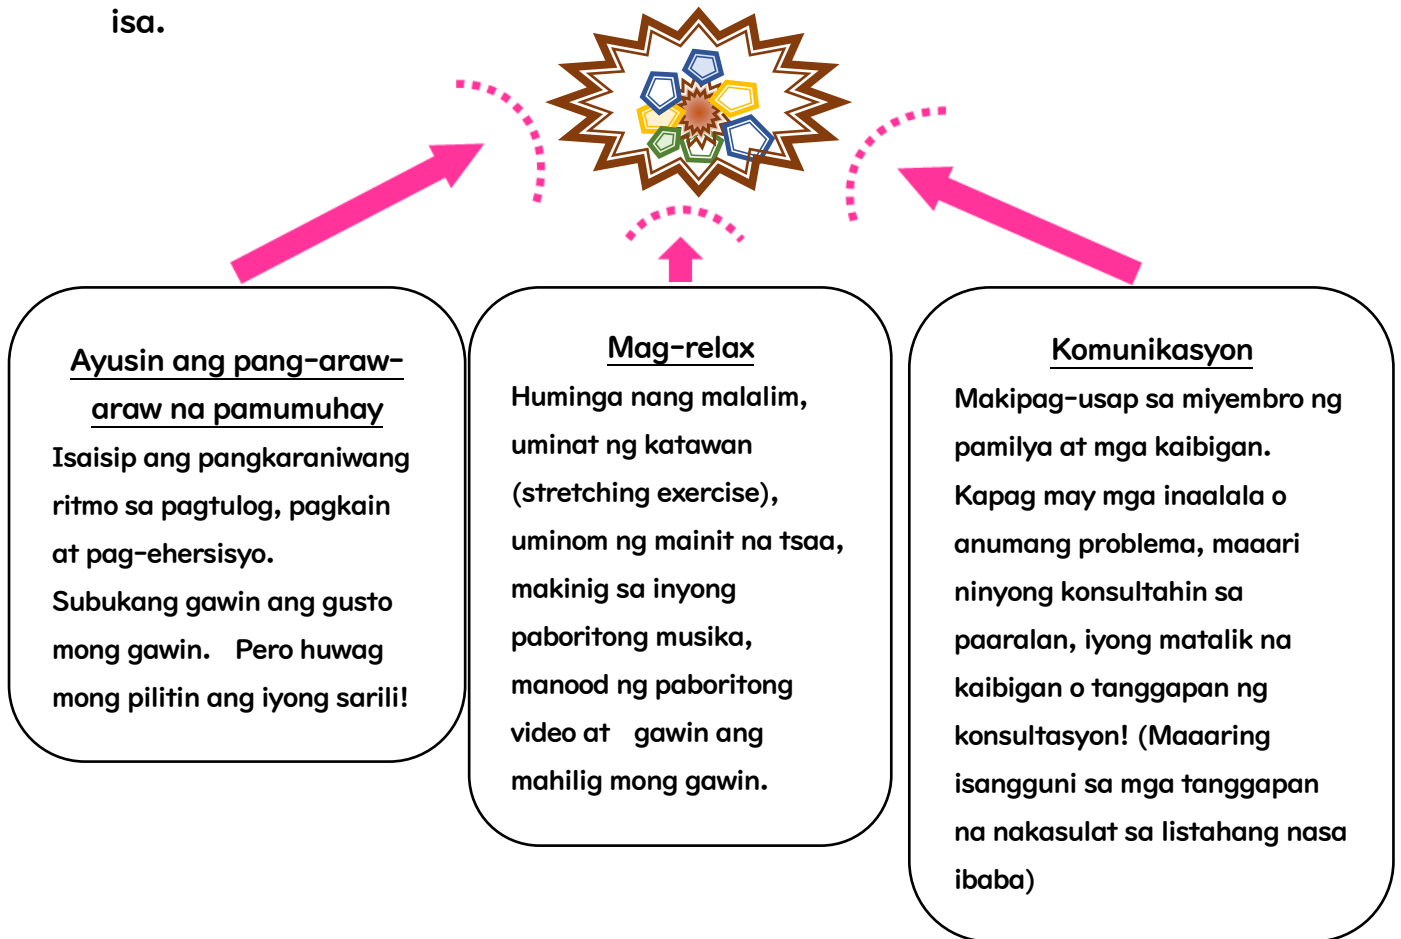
isa.

Ayusin ang pang-araw-araw na pamumuhay
Isaisip ang pangkaraniwang ritmo sa pagtulog, pagkain at pag-ehersisyo.
Subukang gawin ang gusto mong gawin.　Pero huwag mong pilitin ang iyong sarili!

Mag-relax
Huminga nang malalim, uminat ng katawan (stretching exercise), uminom ng mainit na tsaa, makinig sa inyong paboritong musika, manood ng paboritong video at　gawin ang mahilig mong gawin.

Komunikasyon
Makipag-usap sa miyembro ng pamilya at mga kaibigan.
Kapag may mga inaalala o anumang problema, maaari ninyong konsultahin sa paaralan, iyong matalik na kaibigan o tanggapan ng konsultasyon! (Maaaring isangguni sa mga tanggapan na nakasulat sa listahang nasa ibaba)